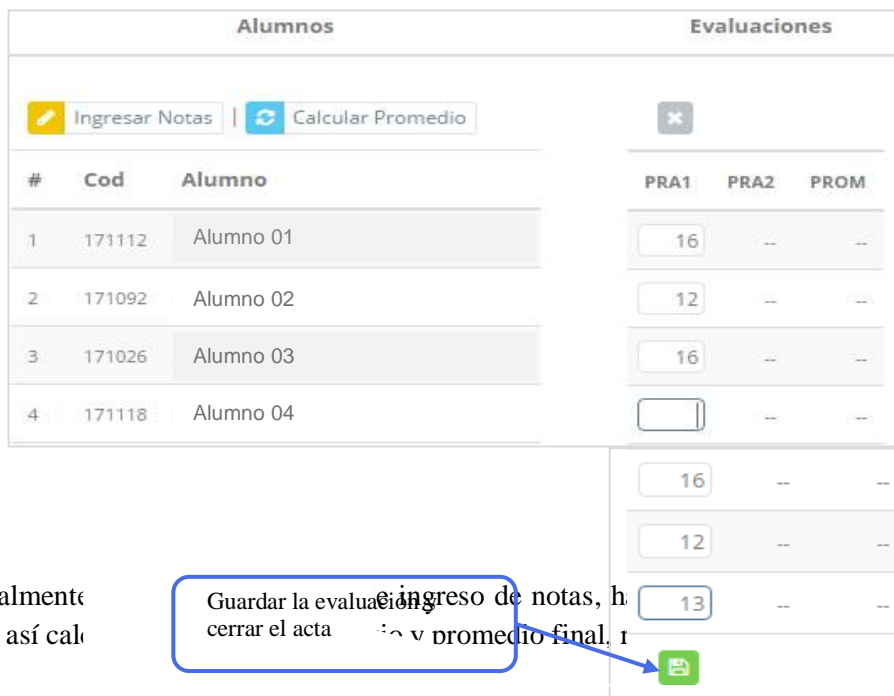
Alumnos

Evaluaciones

Ingresar Notas | Calcular Promedio

| # | Cod | Alumno |
|---|---|---|
| 1 | 171112 | Alumno 01 |
| 2 | 171092 | Alumno 02 |
| 3 | 171026 | Alumno 03 |
| 4 | 171118 | Alumno 04 |

| PRA1 | PRA2 | PROM |
|---|---|---|
| 16 | -- | -- |
| 12 | -- | -- |
| 16 | -- | -- |
| | -- | -- |

| | | |
|---|---|---|
| 16 | -- | -- |
| 12 | -- | -- |
| 13 | -- | -- |

almente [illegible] e ingreso de notas, h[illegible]
así cal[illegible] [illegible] y promedio final, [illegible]

Guardar la evaluación y cerrar el acta